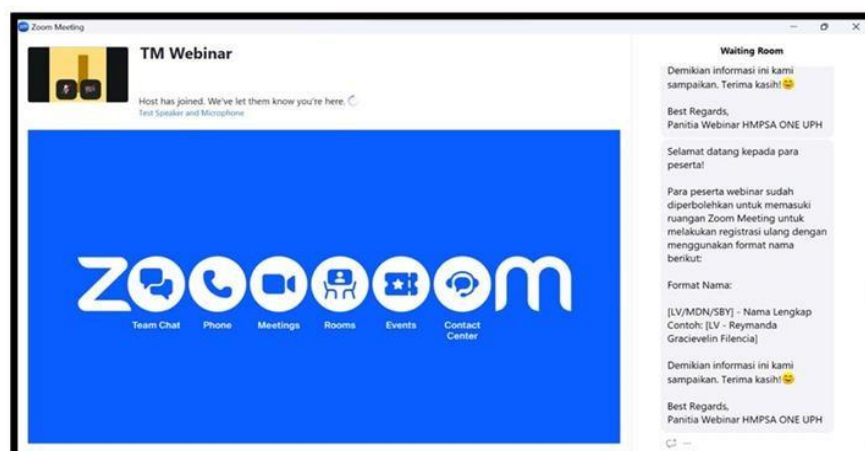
Zoom Meeting

TM Webinar

Host has joined. We've let them know you're here.
Test Speaker and Microphone

Team Chat Phone Meetings Rooms Events Contact Center

Waiting Room

Demikian informasi ini kami sampaikan. Terima kasih!😊

Best Regards,
Panitia Webinar HMPSA ONE UPH

Selamat datang kepada para peserta!

Para peserta webinar sudah diperbolehkan untuk memasuki ruangan Zoom Meeting untuk melakukan registrasi ulang dengan menggunakan format nama berikut:

Format Nama:

[LV/MDN/SBY] - Nama Lengkap
Contoh: [LV - Reymanda Gracievelin Filencia]

Demikian informasi ini kami sampaikan. Terima kasih!😊

Best Regards,
Panitia Webinar HMPSA ONE UPH